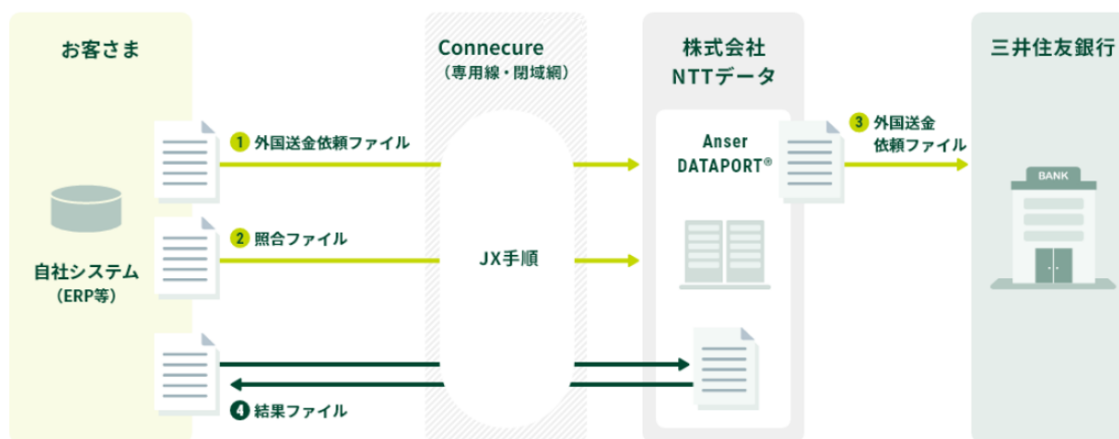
お客さま

自社システム
（ERP等）

1 外国送金依頼ファイル

2 照合ファイル

4 結果ファイル

Connecure
（専用線・閉域網）

JX手順

株式会社
NTTデータ

Anser
DATAPORT®

3 外国送金
依頼ファイル

三井住友銀行

BANK